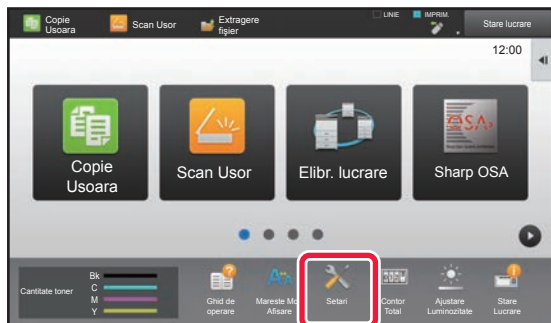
Copie Usoara
Scan Usor
Extragere fişier
LINIE
IMPRIM.
Stare lucrare
12:00
Copie Usoara
Scan Usor
Elibr. lucrare
OSA
Sharp OSA
Cantitate toner
Bk
C
M
Y
Ghid de operare
Mareste Mod Afisare
Setari
Contor Total
Ajustare Luminozitate
Stare Lucrare